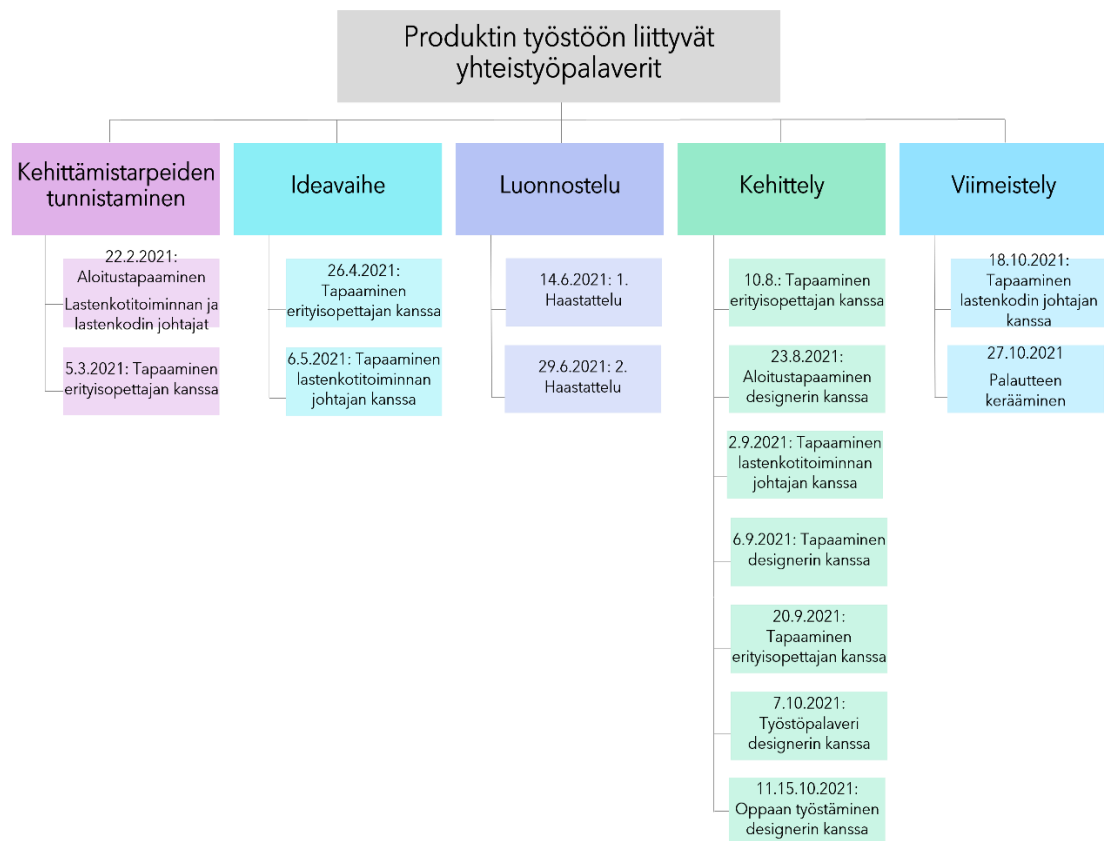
Produktin työstöön liittyvät yhteistyöpalaverit

Kehittämistarpeiden tunnistaminen

22.2.2021: Aloitustapaaminen Lastenkotitoiminnan ja lastenkodin johtajat

5.3.2021: Tapaaminen erityisopettajan kanssa

Ideavaihe

26.4.2021: Tapaaminen erityisopettajan kanssa

6.5.2021: Tapaaminen lastenkotitoiminnan johtajan kanssa

Luonnostelu

14.6.2021: 1. Haastattelu

29.6.2021: 2. Haastattelu

Kehittely

10.8.: Tapaaminen erityisopettajan kanssa

23.8.2021: Aloitustapaaminen designerin kanssa

2.9.2021: Tapaaminen lastenkotitoiminnan johtajan kanssa

6.9.2021: Tapaaminen designerin kanssa

20.9.2021: Tapaaminen erityisopettajan kanssa

7.10.2021: Työstöpalaveri designerin kanssa

11.15.10.2021: Oppaan työstäminen designerin kanssa

Viimeistely

18.10.2021: Tapaaminen lastenkodin johtajan kanssa

27.10.2021 Palautteen kerääminen